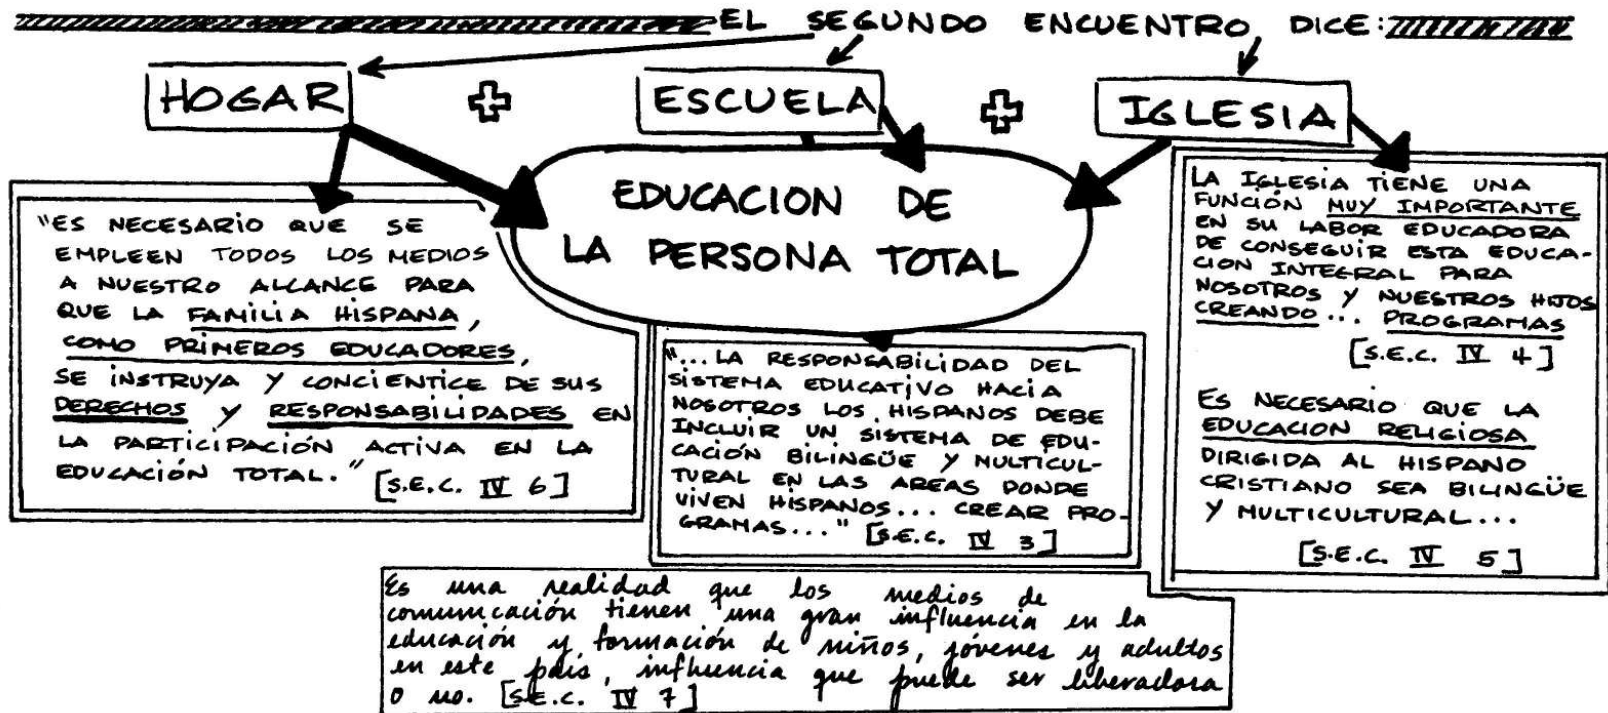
EL SEGUNDO ENCUENTRO DICE:

HOGAR + ESCUELA + IGLESIA

EDUCACION DE LA PERSONA TOTAL

"ES NECESARIO QUE SE EMPLEEN TODOS LOS MEDIOS A NUESTRO ALCANCE PARA QUE LA FAMILIA HISPANA, COMO PRIMEROS EDUCADORES, SE INSTRUYA Y CONCIENTICE DE SUS DERECHOS Y RESPONSABILIDADES EN LA PARTICIPACIÓN ACTIVA EN LA EDUCACIÓN TOTAL." [S.E.C. IV 6]

"...LA RESPONSABILIDAD DEL SISTEMA EDUCATIVO HACIA NOSOTROS LOS HISPANOS DEBE INCLUIR UN SISTEMA DE EDUCACIÓN BILINGÜE Y MULTICULTURAL EN LAS AREAS DONDE VIVEN HISPANOS... CREAR PROGRAMAS..." [S.E.C. IV 3]

LA IGLESIA TIENE UNA FUNCIÓN MUY IMPORTANTE EN SU LABOR EDUCADORA DE CONSEGUIR ESTA EDUCACION INTEGRAL PARA NOSOTROS Y NUESTROS HIJOS CREANDO... PROGRAMAS [S.E.C. IV 4]

ES NECESARIO QUE LA EDUCACION RELIGIOSA DIRIGIDA AL HISPANO CRISTIANO SEA BILINGÜE Y MULTICULTURAL... [S.E.C. IV 5]

Es una realidad que los medios de comunicación tienen una gran influencia en la educación y formación de niños, jóvenes y adultos en este país, influencia que puede ser liberadora o no. [S.E.C. IV 7]